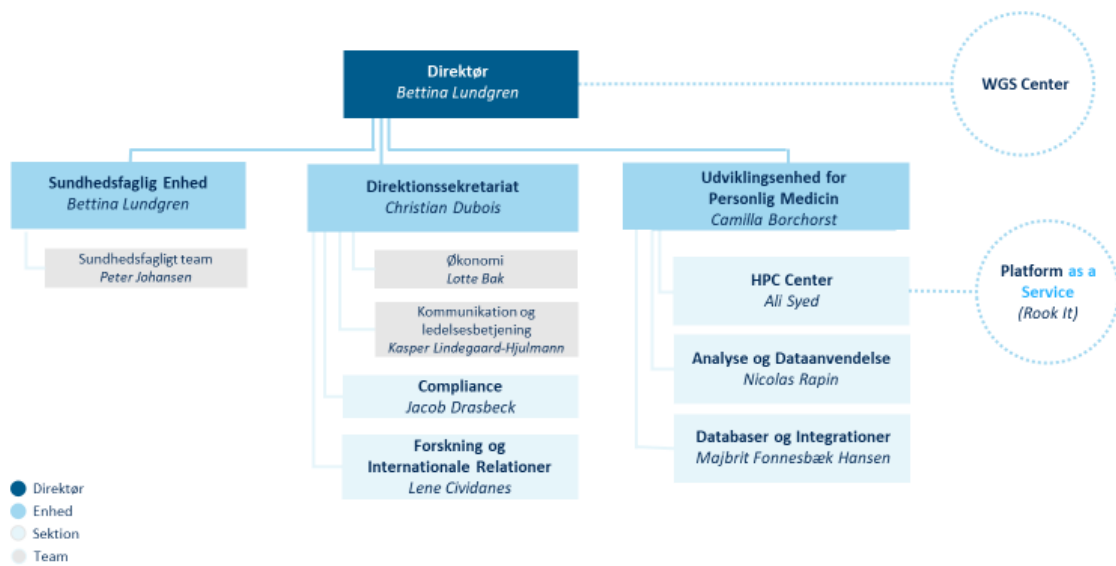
Direktør
Bettina Lundgren

WGS Center

Sundhedsfaglig Enhed
Bettina Lundgren

Sundhedsfagligt team
Peter Johansen

Direktionssekretariat
Christian Dubois

Økonomi
Lotte Bak

Kommunikation og ledelsesbetjening
Kasper Lindegaard-Hjulmann

Compliance
Jacob Drasbeck

Forskning og Internationale Relationer
Lene Cividanes

Udviklingsenhed for Personlig Medicin
Camilla Borchorst

HPC Center
Ali Syed

Platform as a Service
(Rook It)

Analyse og Dataanvendelse
Nicolas Rapin

Databaser og Integrationer
Majbrit Fonnesbæk Hansen

Direktør
Enhed
Sektion
Team